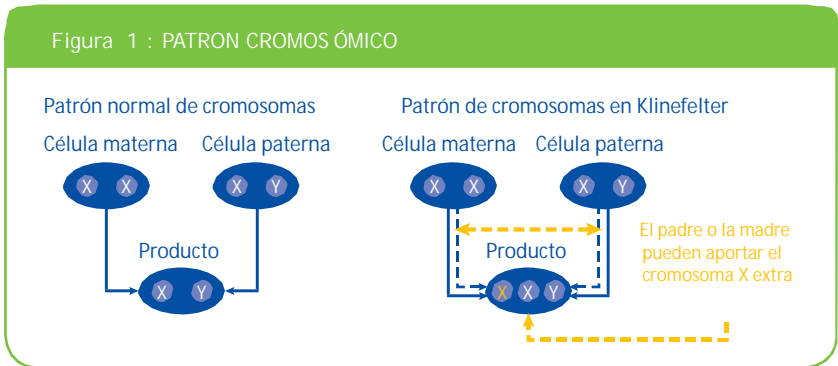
Figura 1 : PATRON CROMOS ÓMICO

Patrón normal de cromosomas

Célula materna

X X

Célula paterna

X Y

Producto

X Y

Patrón de cromosomas en Klinefelter

Célula materna

X X

Célula paterna

X Y

Producto

X X Y

El padre o la madre pueden aportar el cromosoma X extra